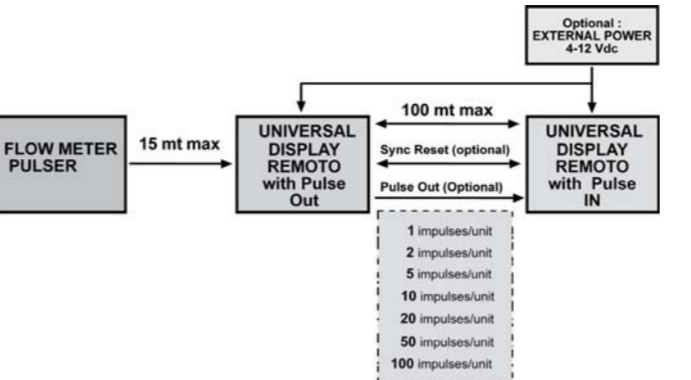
Optional : EXTERNAL POWER 4-12 Vdc

FLOW METER PULSER

15 mt max

UNIVERSAL DISPLAY REMOTO with Pulse Out

100 mt max

Sync Reset (optional)

Pulse Out (Optional)

UNIVERSAL DISPLAY REMOTO with Pulse IN

1 impulses/unit
2 impulses/unit
5 impulses/unit
10 impulses/unit
20 impulses/unit
50 impulses/unit
100 impulses/unit